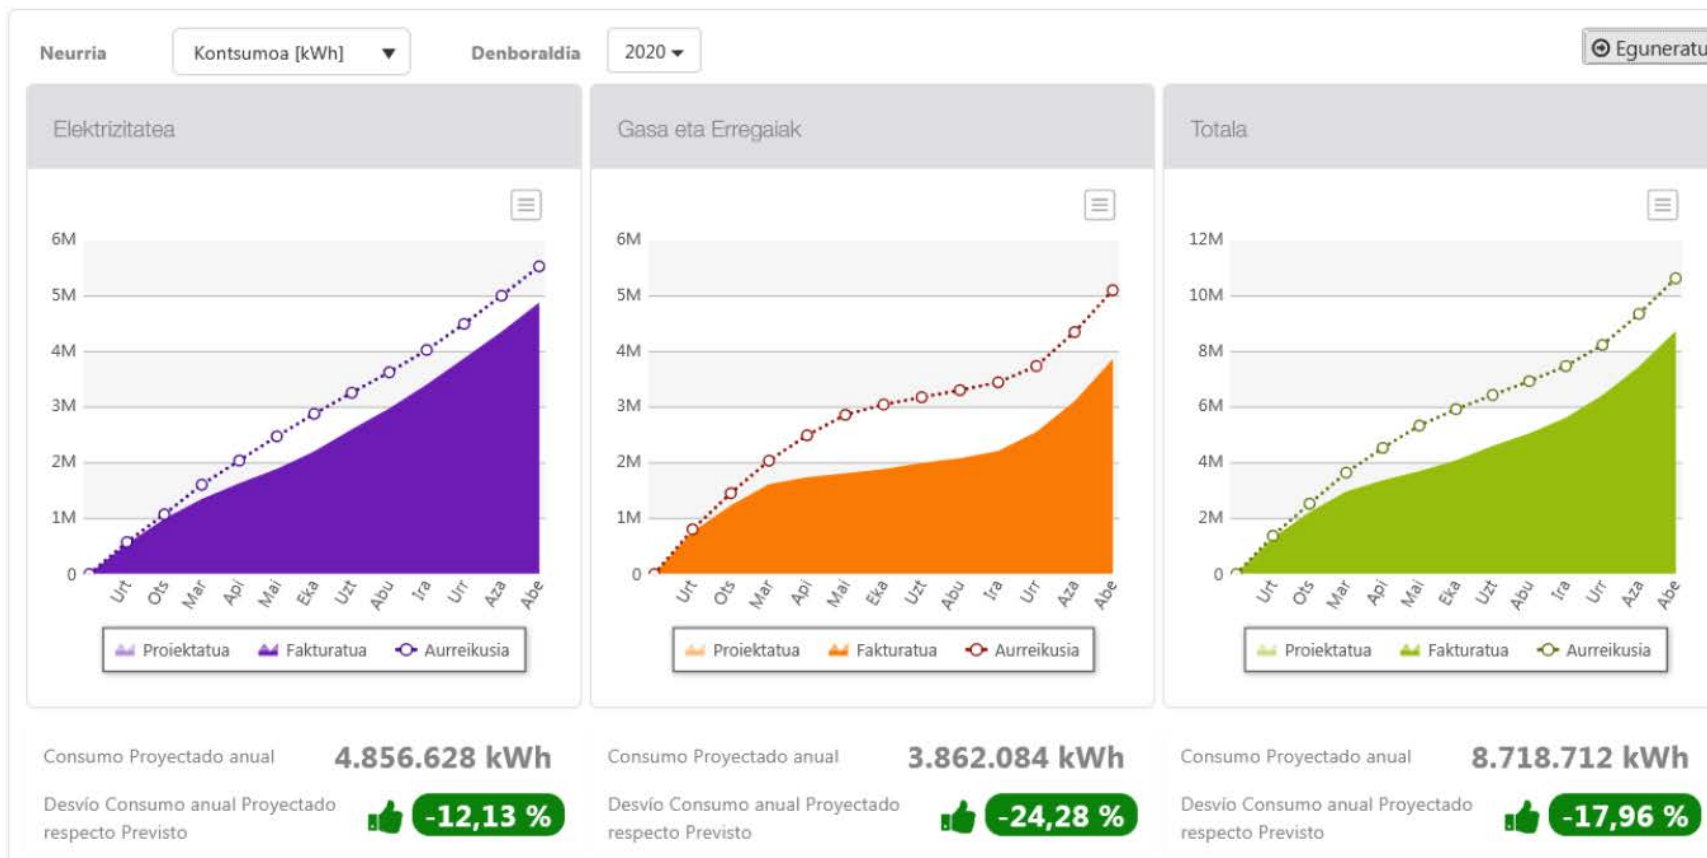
Neurria Kontsumoa [kWh] Denboraldia 2020 Eguneratu

Elektrizitatea

6M
5M
4M
3M
2M
1M
0

Urt Ots Mar Api Mai Eka Uzt Abu Ira Urr Aza Abe

Proiektatua Fakturatua Aurreikusia

Gasa eta Erregaiak

6M
5M
4M
3M
2M
1M
0

Urt Ots Mar Api Mai Eka Uzt Abu Ira Urr Aza Abe

Proiektatua Fakturatua Aurreikusia

Totala

12M
10M
8M
6M
4M
2M
0

Urt Ots Mar Api Mai Eka Uzt Abu Ira Urr Aza Abe

Proiektatua Fakturatua Aurreikusia

Consumo Proyectado anual 4.856.628 kWh

Desvío Consumo anual Proyectado respecto Previsto -12,13 %

Consumo Proyectado anual 3.862.084 kWh

Desvío Consumo anual Proyectado respecto Previsto -24,28 %

Consumo Proyectado anual 8.718.712 kWh

Desvío Consumo anual Proyectado respecto Previsto -17,96 %